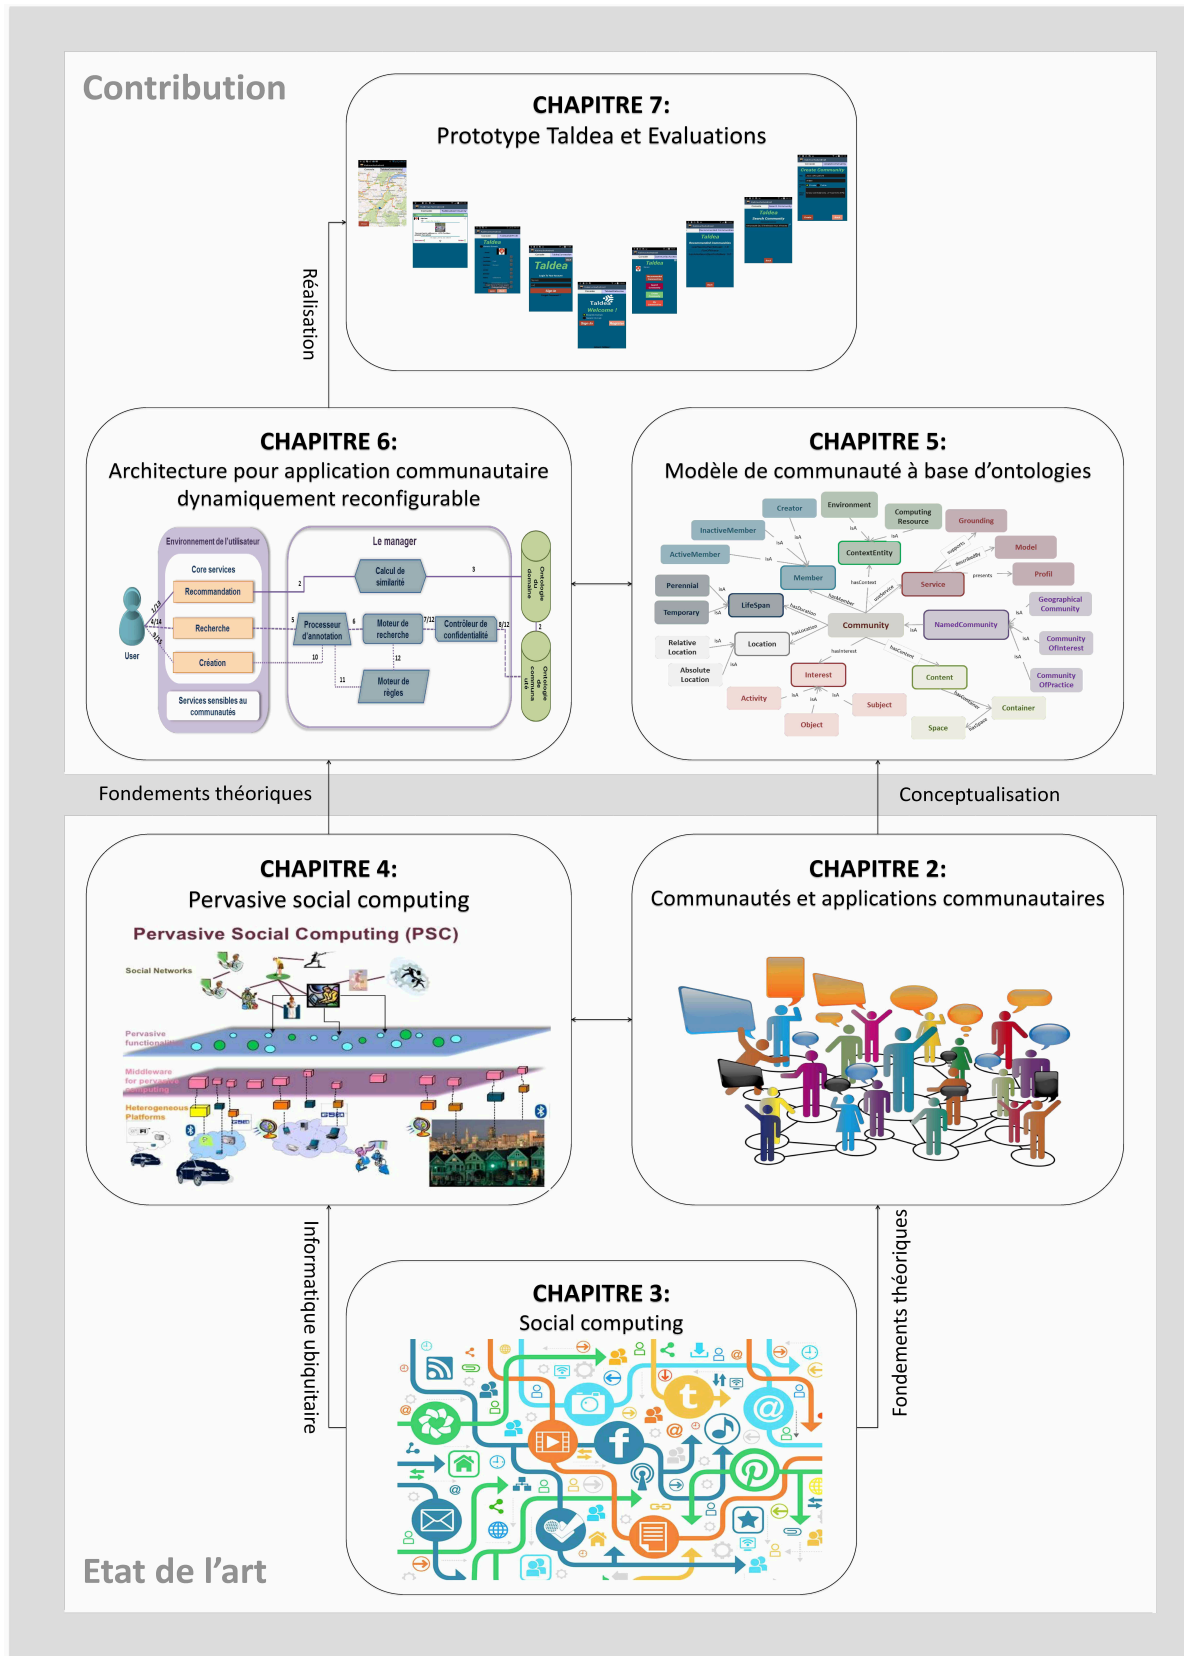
Contribution

CHAPITRE 7:
Prototype Taldea et Evaluations

Réalisation

CHAPITRE 6:
Architecture pour application communautaire dynamiquement reconfigurable

Environnement de l'utilisateur
Core services
Recommandation
Recherche
Création
Services sensibles au communautés
User
Le manager
Calcul de similarité
Processeur d'annotation
Moteur de recherche
Contrôleur de confidentialité
Moteur de règles
Ontologie du domaine
Ontologie de communauté

CHAPITRE 5:
Modèle de communauté à base d'ontologies

Creator
Environment
Computing Resource
Grounding
InactiveMember
ActiveMember
ContextEntity
Model
Member
Service
Profil
Perennial
Temporary
LifeSpan
Geographical Community
Community
NamedCommunity
Community OfInterest
Relative Location
Location
Absolute Location
Interest
Content
Community OfPractice
Activity
Subject
Container
Object
Space

Fondements théoriques

Conceptualisation

CHAPITRE 4:
Pervasive social computing

Pervasive Social Computing (PSC)
Social Networks
Pervasive functionalities
Middleware for pervasive computing
Heterogeneous Platforms

CHAPITRE 2:
Communautés et applications communautaires

Informatique ubiquitaire

Fondements théoriques

CHAPITRE 3:
Social computing

Etat de l'art